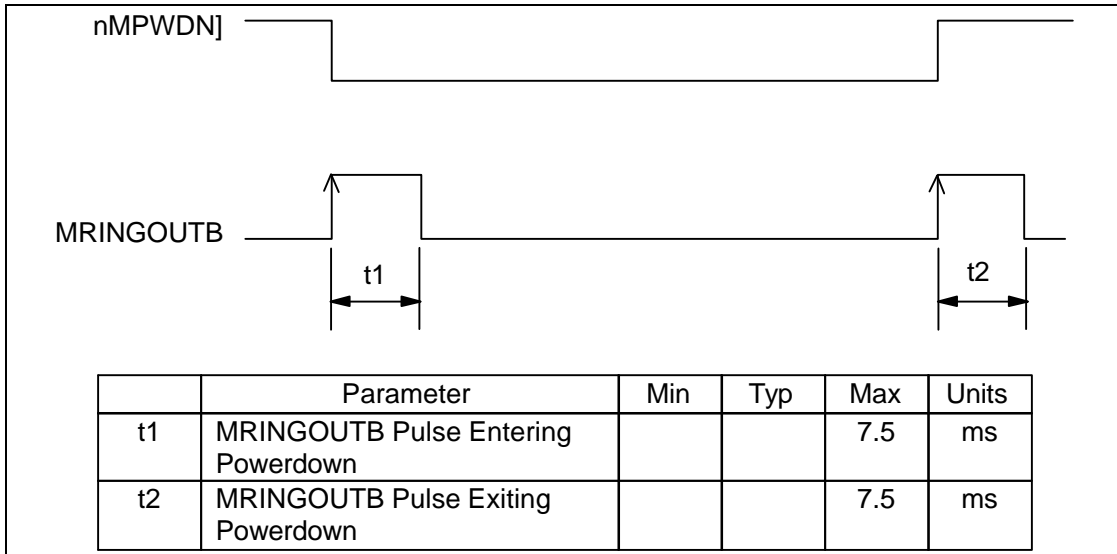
nMPWDN]

MRINGOUTB

t1

t2

| | Parameter | Min | Typ | Max | Units |
|---|---|---|---|---|---|
| t1 | MRINGOUTB Pulse Entering Powerdown | | | 7.5 | ms |
| t2 | MRINGOUTB Pulse Exiting Powerdown | | | 7.5 | ms |